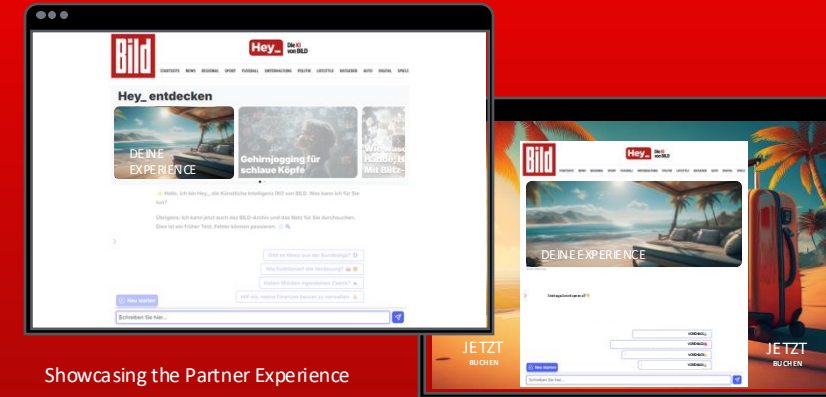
BILD
Hey_ Die KI von BILD
STARTSEITE NEWS REGIONAL SPORT FUSSBALL UNTERHALTUNG POLITIK LIFESTYLE RATGEBER AUTO DIGITAL SPIELE

Hey_ entdecken

DEINE EXPERIENCE

Gehirnjogging für schlaue Köpfe

Hallo, ich bin Hey_, die Künstliche Intelligenz (KI) von BILD. Was kann ich für Sie tun?

Übrigens: Ich kann jetzt auch das BILD-Archiv und das Netz für Sie durchsuchen. Dies ist ein früher Test. Fehler können passieren.

Gibt es News aus der Bundesliga?
Wie funktioniert die Verdauung?
Haben Wörter irgendeinen Zweck?
Hilf mir, meine Finanzen besser zu verwalten

Neu starten

Schreiben Sie hier...

BILD
Hey_
DEINE EXPERIENCE

JETZT
BUCHEN

Neu starten
Schreiben Sie hier...

JETZT
BUCHEN

Showcasing the Partner Experience